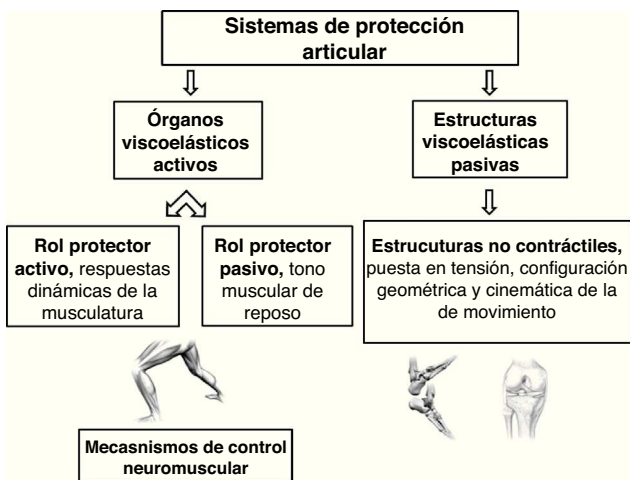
Sistemas de protección articular

Órganos viscoelásticos activos

Estructuras viscoelásticas pasivas

Rol protector activo, respuestas dinámicas de la musculatura

Rol protector pasivo, tono muscular de reposo

Estrucuturas no contráctiles, puesta en tensión, configuración geométrica y cinemática de la de movimiento

Mecasnismos de control neuromuscular